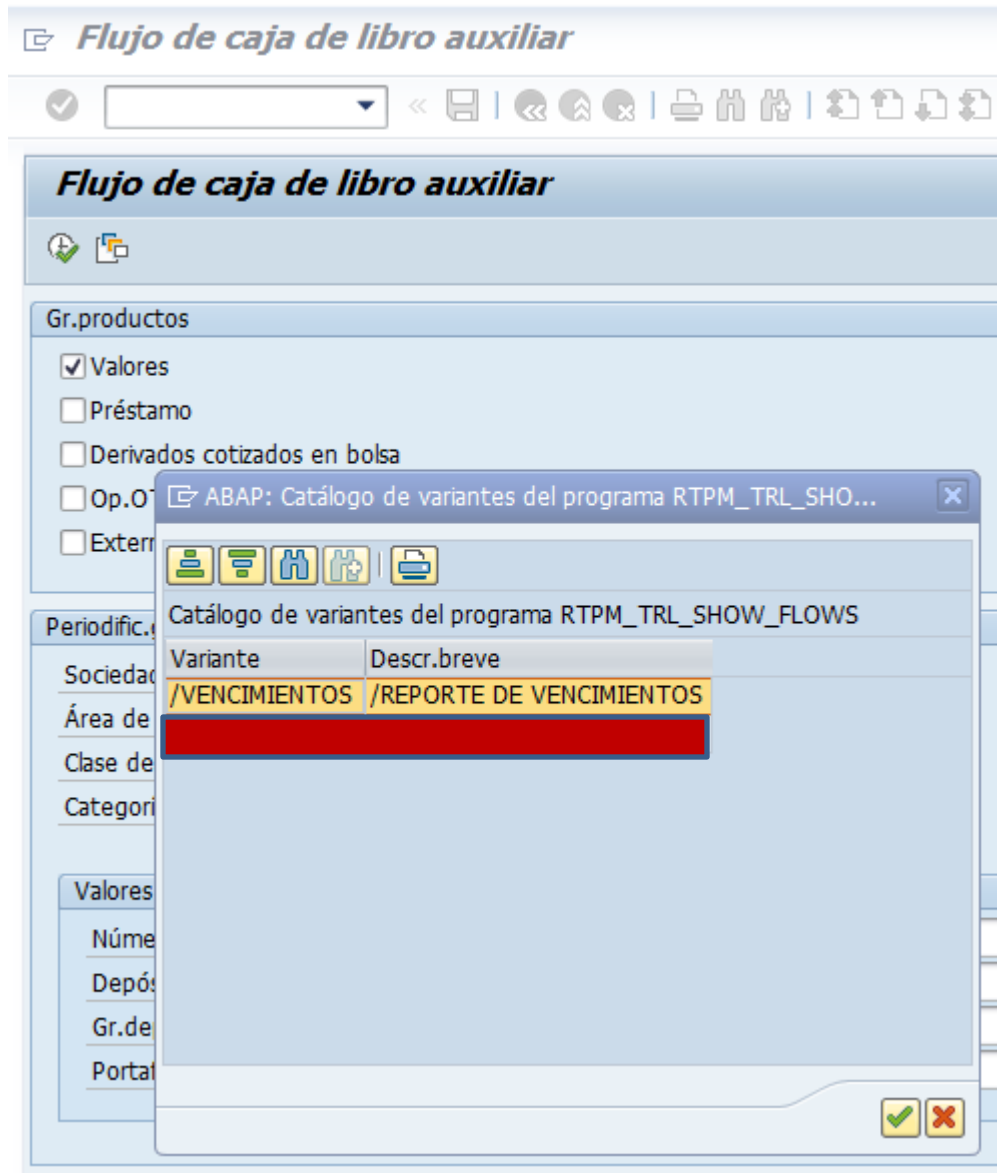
Flujo de caja de libro auxiliar

Flujo de caja de libro auxiliar

Gr.productos
Valores
Préstamo
Derivados cotizados en bolsa
Op.O
Extern

Periodific.
Socieda
Área de
Clase de
Categor

Valores
Núme
Depós
Gr.de
Porta

ABAP: Catálogo de variantes del programa RTPM_TRL_SHO...

Catálogo de variantes del programa RTPM_TRL_SHOW_FLOWS

| Variante | Descr.breve |
|---|---|
| /VENCIMIENTOS | /REPORTE DE VENCIMIENTOS |